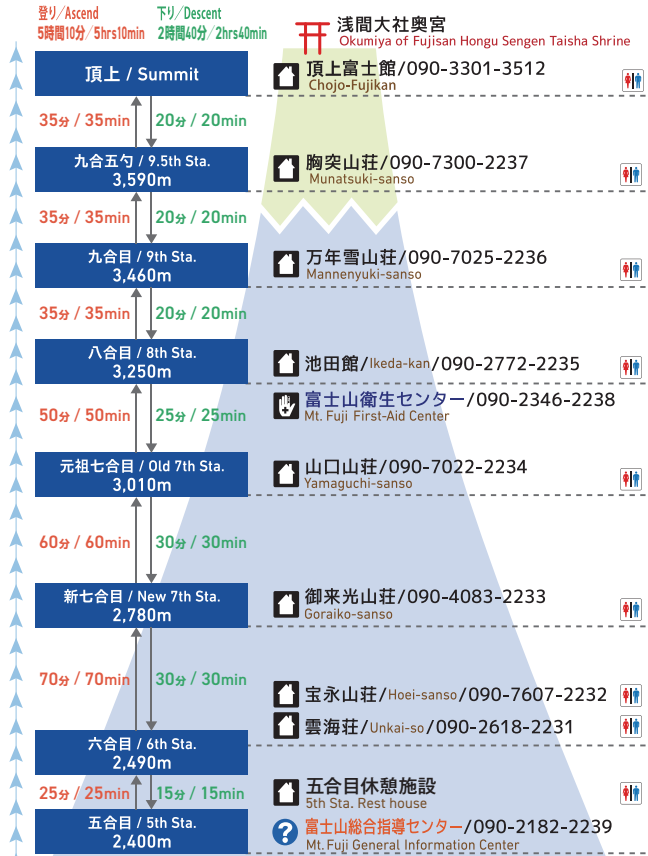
登り／Ascend
5時間10分／5hrs10min

下り／Descent
2時間40分／2hrs40min

浅間大社奥宮
Okumiya of Fujisan Hongu Sengen Taisha Shrine

頂上 / Summit

頂上富士館/090-3301-3512
Chojo-Fujikan

35分 / 35min
20分 / 20min

九合五勺 / 9.5th Sta.
3,590m

胸突山荘/090-7300-2237
Munatsuki-sanso

35分 / 35min
20分 / 20min

九合目 / 9th Sta.
3,460m

万年雪山荘/090-7025-2236
Mannenyuki-sanso

35分 / 35min
20分 / 20min

八合目 / 8th Sta.
3,250m

池田館/Ikeda-kan/090-2772-2235

50分 / 50min
25分 / 25min

富士山衛生センター/090-2346-2238
Mt. Fuji First-Aid Center

元祖七合目 / Old 7th Sta.
3,010m

山口山荘/090-7022-2234
Yamaguchi-sanso

60分 / 60min
30分 / 30min

新七合目 / New 7th Sta.
2,780m

御来光山荘/090-4083-2233
Goraiko-sanso

70分 / 70min
30分 / 30min

宝永山荘/Hoei-sanso/090-7607-2232

雲海荘/Unkai-so/090-2618-2231

六合目 / 6th Sta.
2,490m

25分 / 25min
15分 / 15min

五合目休憩施設
5th Sta. Rest house

五合目 / 5th Sta.
2,400m

富士山総合指導センター/090-2182-2239
Mt.Fuji General Information Center